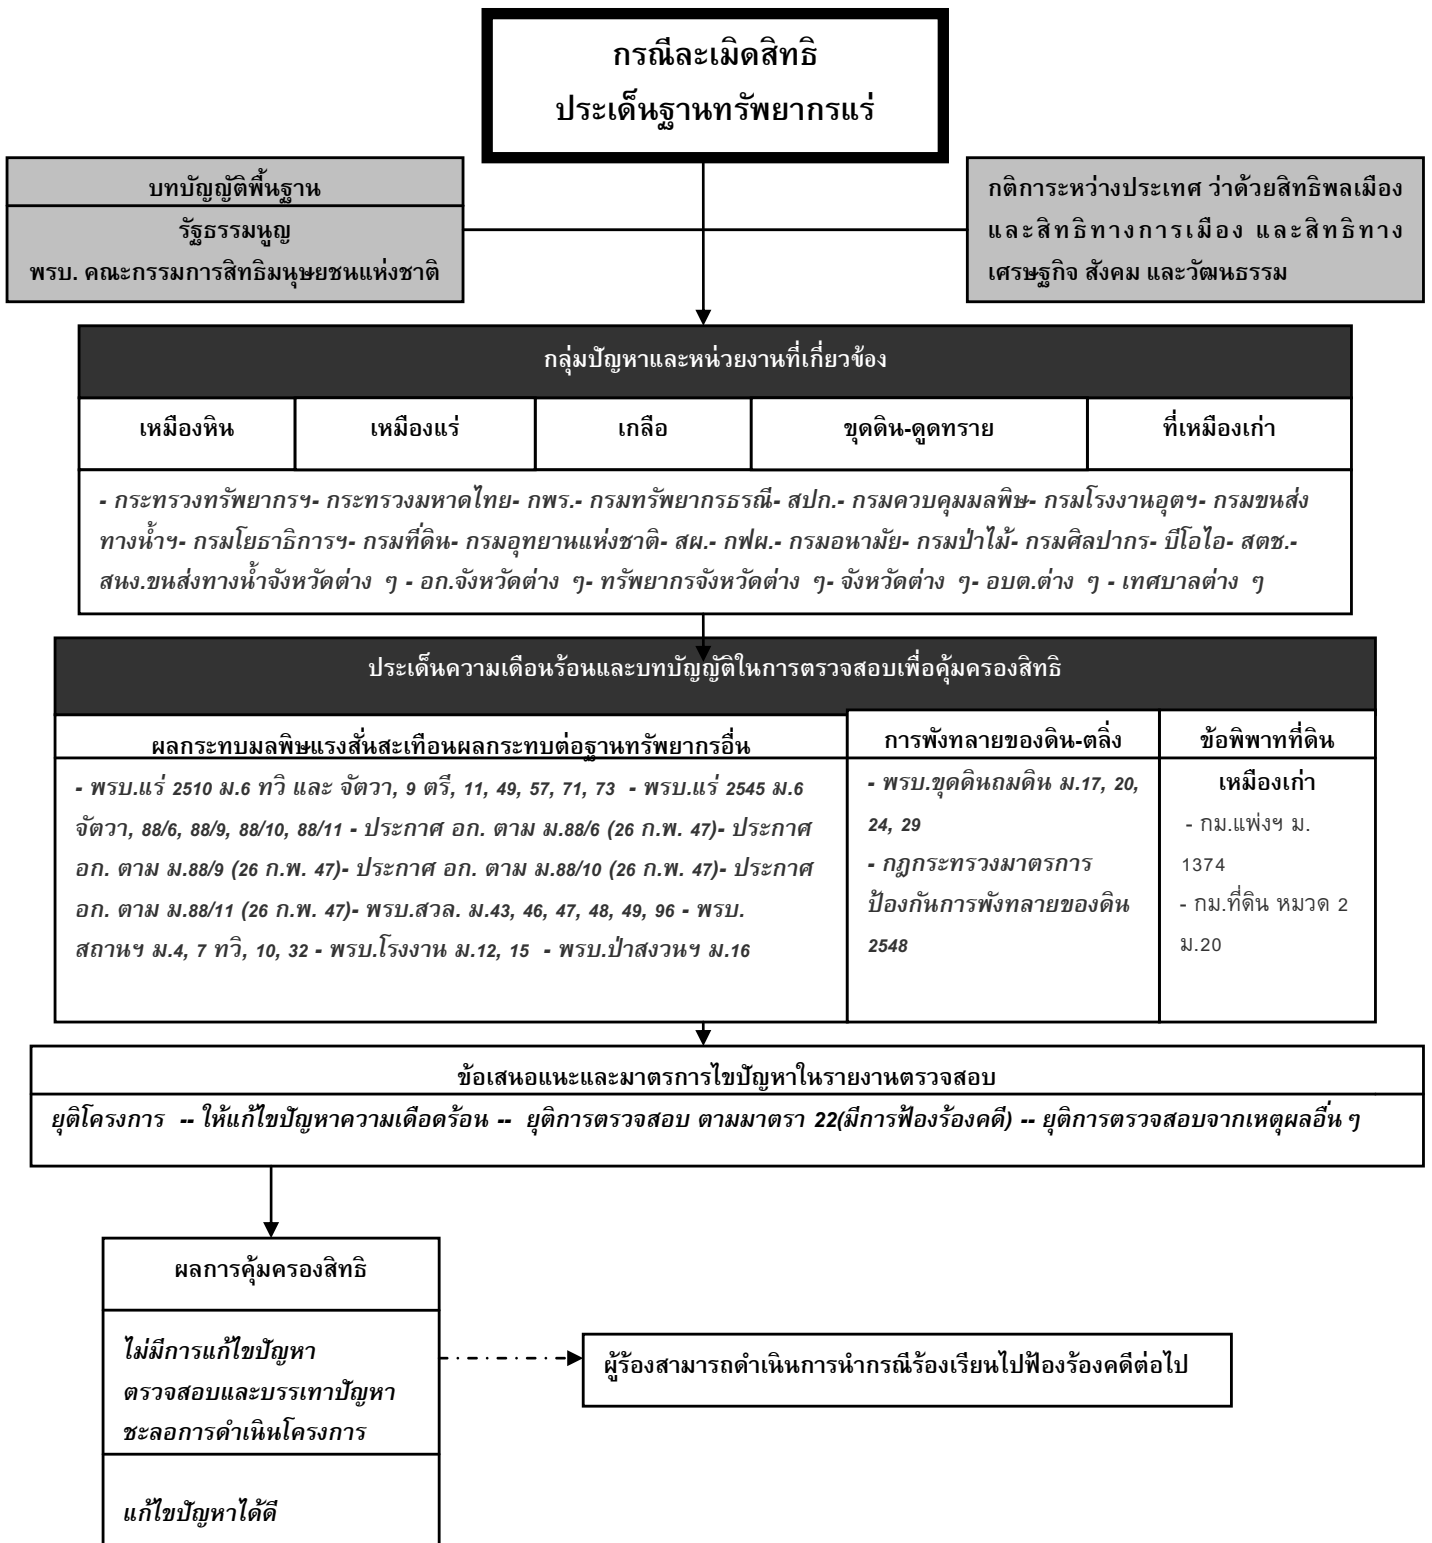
กรณีละเมิดสิทธิ
ประเด็นฐานทรัพยากรแร่

บทบัญญัติพื้นฐาน
รัฐธรรมนูญ
พรบ. คณะกรรมการสิทธิมนุษยชนแห่งชาติ

กติการะหว่างประเทศ ว่าด้วยสิทธิพลเมือง และสิทธิทางการเมือง และสิทธิทาง เศรษฐกิจ สังคม และวัฒนธรรม

กลุ่มปัญหาและหน่วยงานที่เกี่ยวข้อง

| เหมืองหิน | เหมืองแร่ | เกลือ | ขุดดิน-ดูดทราย | ที่เหมืองเก่า |
|---|---|---|---|---|

- กระทรวงทรัพยากรฯ- กระทรวงมหาดไทย- กพร.- กรมทรัพยากรธรณี- สปก.- กรมควบคุมมลพิษ- กรมโรงงานอุตฯ- กรมขนส่งทางน้ำฯ- กรมโยธาธิการฯ- กรมที่ดิน- กรมอุทยานแห่งชาติ- สผ.- กฟผ.- กรมอนามัย- กรมป่าไม้- กรมศิลปากร- บีโอไอ- สตช.- สนง.ขนส่งทางน้ำจังหวัดต่าง ๆ - อก.จังหวัดต่าง ๆ- ทรัพยากรจังหวัดต่าง ๆ- จังหวัดต่าง ๆ- อบต.ต่าง ๆ - เทศบาลต่าง ๆ

ประเด็นความเดือนร้อนและบทบัญญัติในการตรวจสอบเพื่อคุ้มครองสิทธิ

ผลกระทบมลพิษแรงสั่นสะเทือนผลกระทบต่อฐานทรัพยากรอื่น

- พรบ.แร่ 2510 ม.6 ทวิ และ จัตวา, 9 ตรี, 11, 49, 57, 71, 73 - พรบ.แร่ 2545 ม.6 จัตวา, 88/6, 88/9, 88/10, 88/11 - ประกาศ อก. ตาม ม.88/6 (26 ก.พ. 47)- ประกาศ อก. ตาม ม.88/9 (26 ก.พ. 47)- ประกาศ อก. ตาม ม.88/10 (26 ก.พ. 47)- ประกาศ อก. ตาม ม.88/11 (26 ก.พ. 47)- พรบ.สวล. ม.43, 46, 47, 48, 49, 96 - พรบ. สถานฯ ม.4, 7 ทวิ, 10, 32 - พรบ.โรงงาน ม.12, 15 - พรบ.ป่าสงวนฯ ม.16

การพังทลายของดิน-ตลิ่ง

- พรบ.ขุดดินถมดิน ม.17, 20, 24, 29
- กฎกระทรวงมาตรการป้องกันการพังทลายของดิน 2548

ข้อพิพาทที่ดิน

เหมืองเก่า
- กม.แพ่งฯ ม. 1374
- กม.ที่ดิน หมวด 2 ม.20

ข้อเสนอแนะและมาตรการไขปัญหาในรายงานตรวจสอบ

ยุติโครงการ -- ให้แก้ไขปัญหาความเดือดร้อน -- ยุติการตรวจสอบ ตามมาตรา 22(มีการฟ้องร้องคดี) -- ยุติการตรวจสอบจากเหตุผลอื่น ๆ

ผลการคุ้มครองสิทธิ

ไม่มีการแก้ไขปัญหา
ตรวจสอบและบรรเทาปัญหา
ชะลอการดำเนินโครงการ

แก้ไขปัญหาได้ดี

ผู้ร้องสามารถดำเนินการนำกรณีร้องเรียนไปฟ้องร้องคดีต่อไป